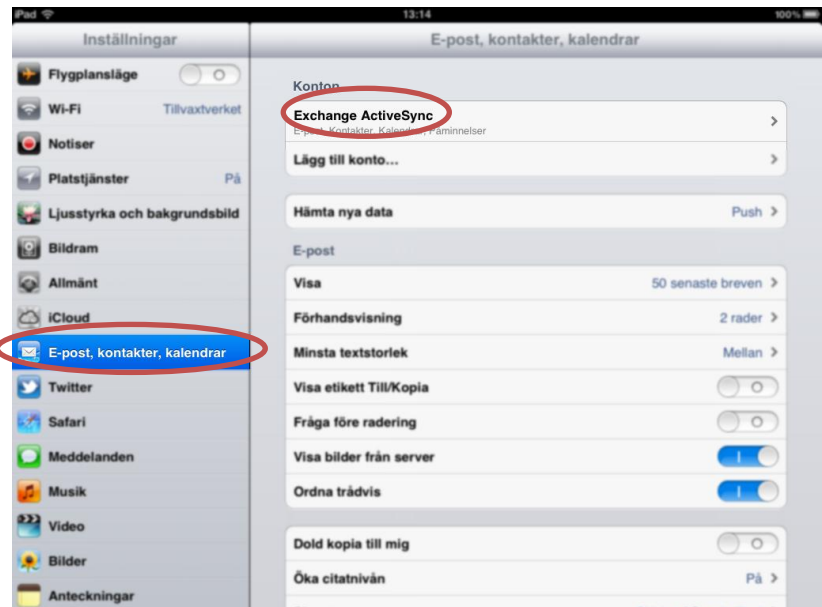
iPad 13:14 100%

Inställningar

Flygplansläge O

Wi-Fi Tillvaxtverket

Notiser

Platstjänster På

Ljusstyrka och bakgrundsbild

Bildram

Allmänt

iCloud

E-post, kontakter, kalendrar

Twitter

Safari

Meddelanden

Musik

Video

Bilder

Anteckningar

E-post, kontakter, kalendrar

Konton

Exchange ActiveSync
E-post, Kontakter, Kalendrar, Påminnelser

Lägg till konto...

Hämta nya data Push

E-post

Visa 50 senaste breven

Förhandsvisning 2 rader

Minsta textstorlek Mellan

Visa etikett Till/Kopia O

Fråga före radering O

Visa bilder från server I

Ordna trådvis I

Dold kopia till mig O

Öka citatnivån På